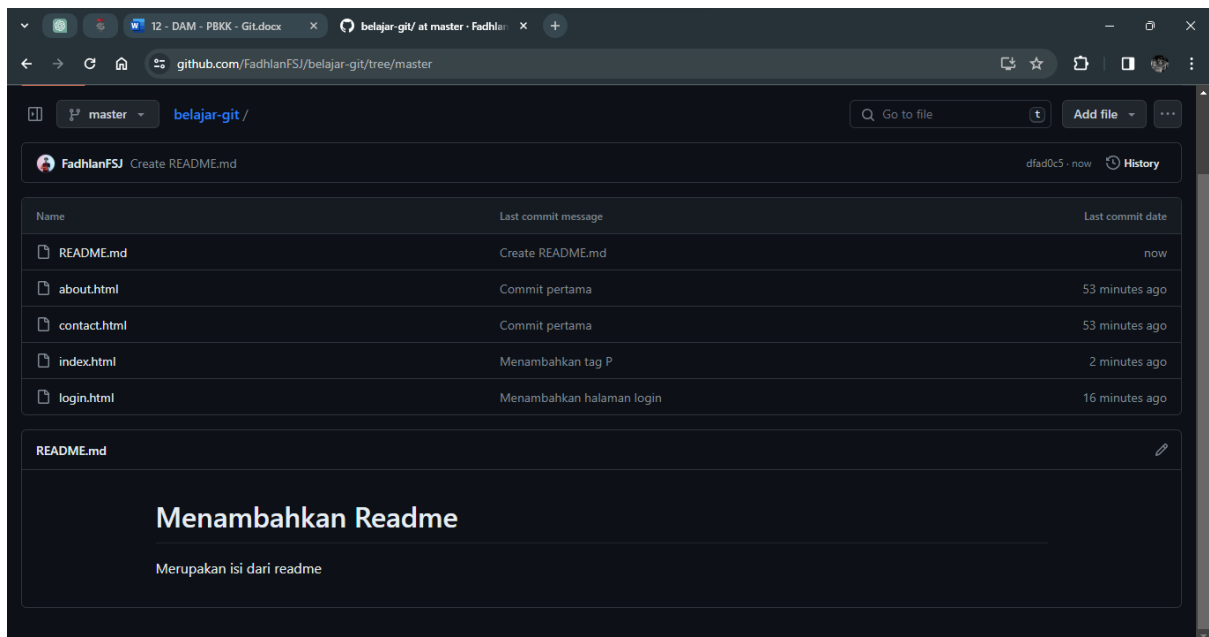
12 - DAM - PBKK - Git.docx ×
belajar-git/ at master · Fadhlan ×
+

github.com/FadhlanFSJ/belajar-git/tree/master

master
belajar-git /
Go to file
t
Add file
...

FadhlanFSJ Create README.md
dfad0c5 · now
History

| Name | Last commit message | Last commit date |
|---|---|---|
| README.md | Create README.md | now |
| about.html | Commit pertama | 53 minutes ago |
| contact.html | Commit pertama | 53 minutes ago |
| index.html | Menambahkan tag P | 2 minutes ago |
| login.html | Menambahkan halaman login | 16 minutes ago |

README.md

Menambahkan Readme

Merupakan isi dari readme